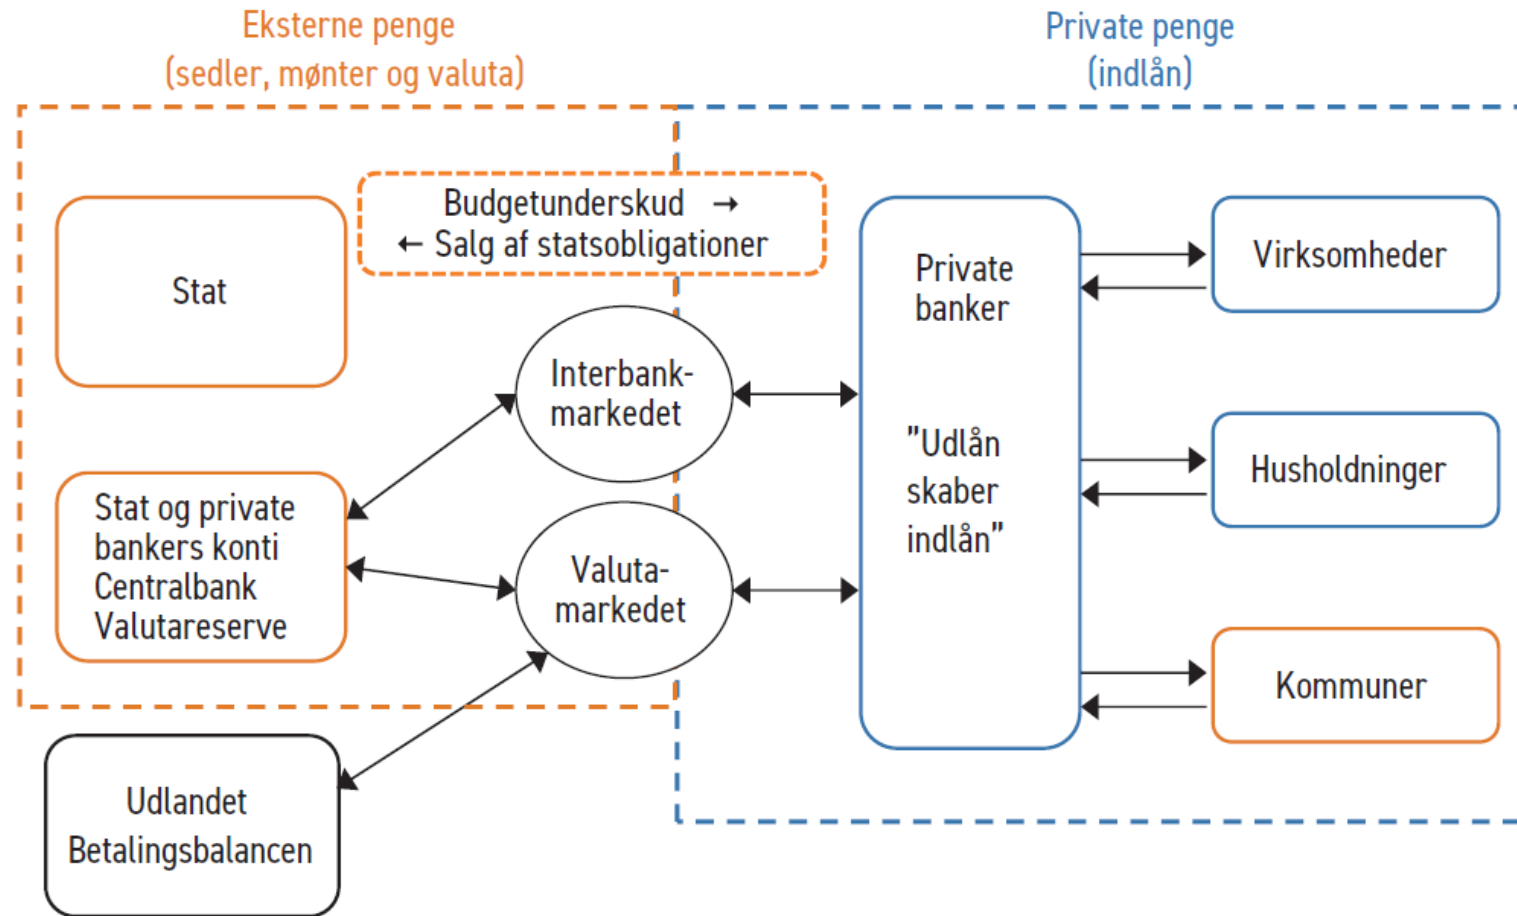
Eksterne penge
(sedler, mønter og valuta)

Private penge
(indlån)

Budgetunderskud →
← Salg af statsobligationer

Stat

Private banker

"Udlån skaber indlån"

Virksomheder

Interbank-markedet

Husholdninger

Stat og private bankers konti
Centralbank
Valutareserve

Valuta-markedet

Kommuner

Udlandet
Betalingsbalancen